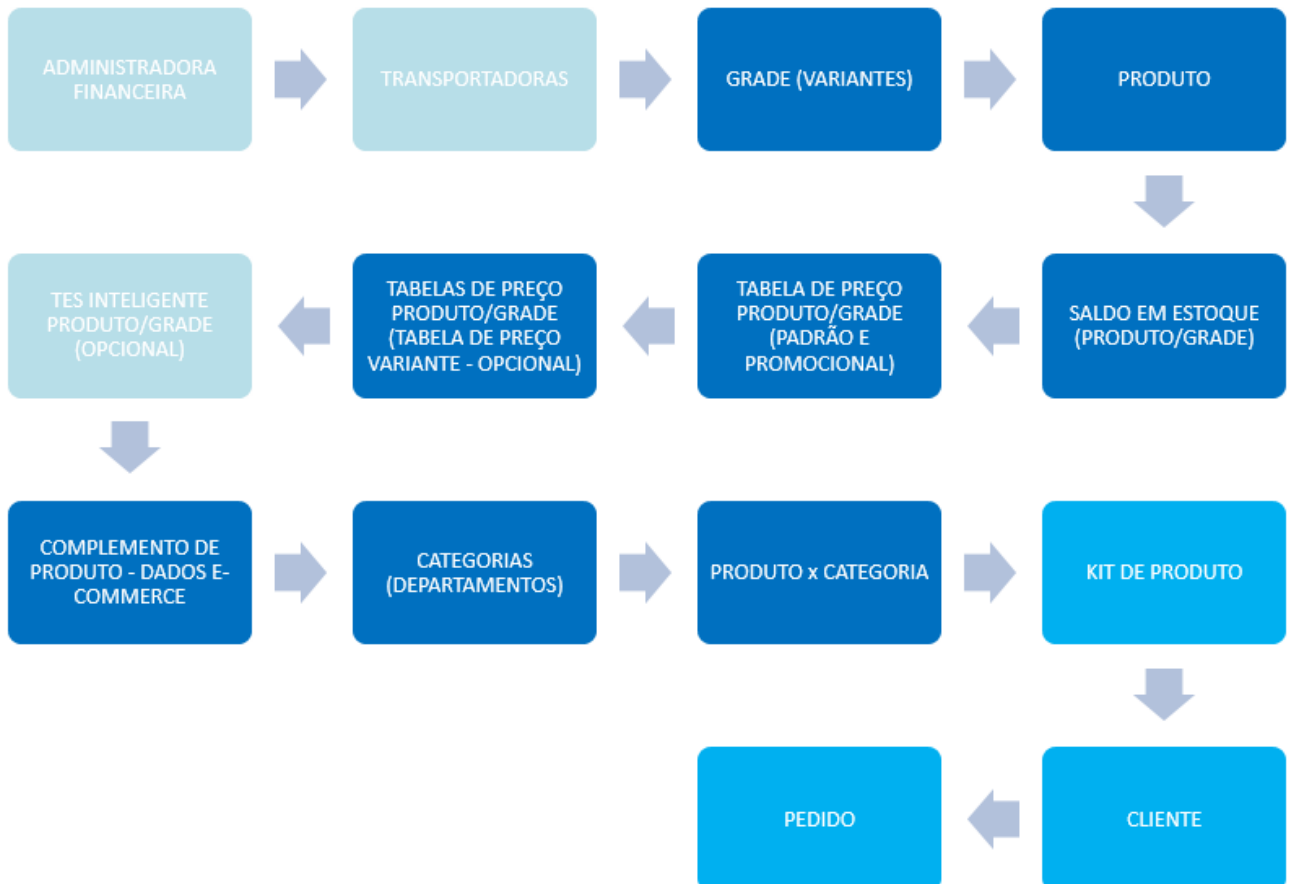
ADMINISTRADORA FINANCEIRA

TRANSPORTADORAS

GRADE (VARIANTES)

PRODUTO

SALDO EM ESTOQUE (PRODUTO/GRADE)

TABELA DE PREÇO PRODUTO/GRADE (PADRÃO E PROMOCIONAL)

TABELAS DE PREÇO PRODUTO/GRADE (TABELA DE PREÇO VARIANTE - OPCIONAL)

TES INTELIGENTE PRODUTO/GRADE (OPCIONAL)

COMPLEMENTO DE PRODUTO - DADOS E-COMMERCE

CATEGORIAS (DEPARTAMENTOS)

PRODUTO x CATEGORIA

KIT DE PRODUTO

CLIENTE

PEDIDO